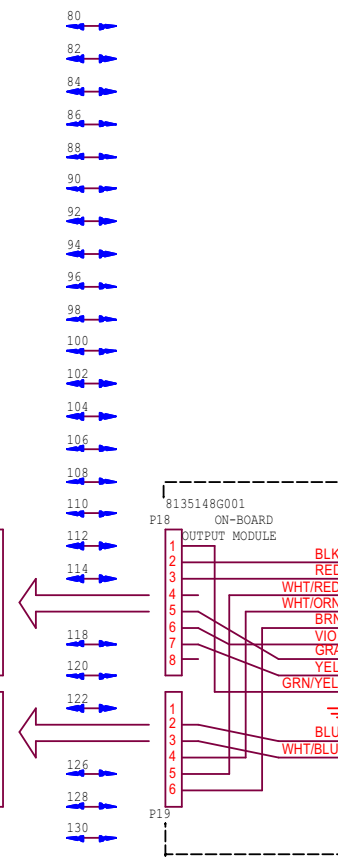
80
82
84
86
88
90
92
94
96
98
100
102
104
106
108
110
112
114
118
120
122
126
128
130

8135148G001
P18 ON-BOARD
OUTPUT MODULE

1
2
3
4
5
6
7
8

BLK
RED
WHT/RED
WHT/ORN
BRN
VIO
GRA
YEL
GRN/YEL

1
2
3
4
5
6
P19

BLU
WHT/BLU